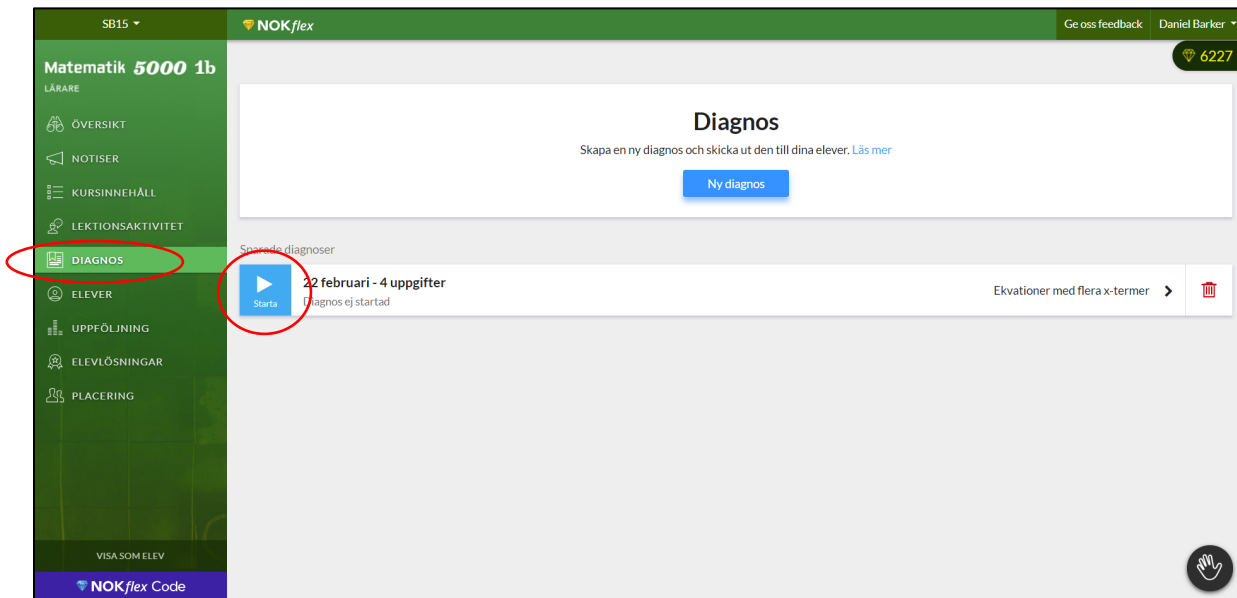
SB15

NOKflex

Ge oss feedback

Daniel Barker

6227

Matematik 5000 1b

LÄRARE

ÖVERSIKT

NOTISER

KURSINNEHÅLL

LEKTIONSAKTIVITET

DIAGNOS

ELEVER

UPPFÖLJNING

ELEVLÖSNINGAR

PLACERING

VISA SOM ELEV

NOKflex Code

Diagnos

Skapa en ny diagnos och skicka ut den till dina elever. Läs mer

Ny diagnos

Sparade diagnoser

Starta

22 februari - 4 uppgifter

Diagnos ej startad

Ekvationer med flera x-termer